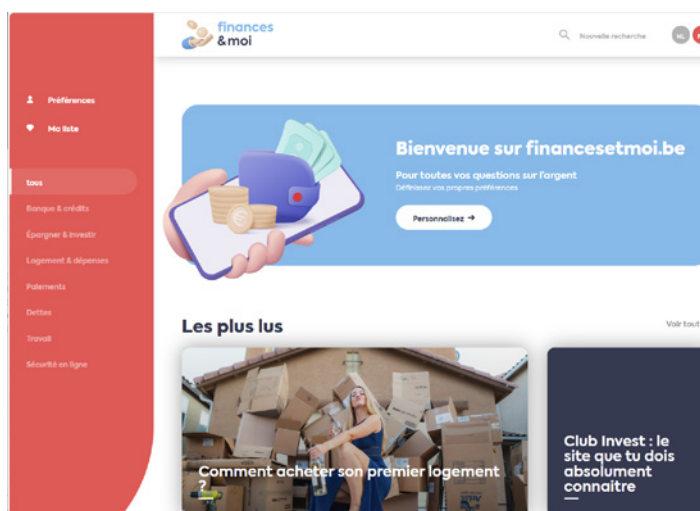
finances
&moi

Nouvelle recherche

NL

Préférences

Ma liste

tous

Banque & crédits

Épargner & investir

Logement & dépenses

Paiements

Dettes

Travail

Sécurité en ligne

Bienvenue sur financesetmoi.be

Pour toutes vos questions sur l'argent

Définissez vos propres préférences

Personnalisez →

Les plus lus

Voir tout

Comment acheter son premier logement ?

Club Invest : le site que tu dois absolument connaitre